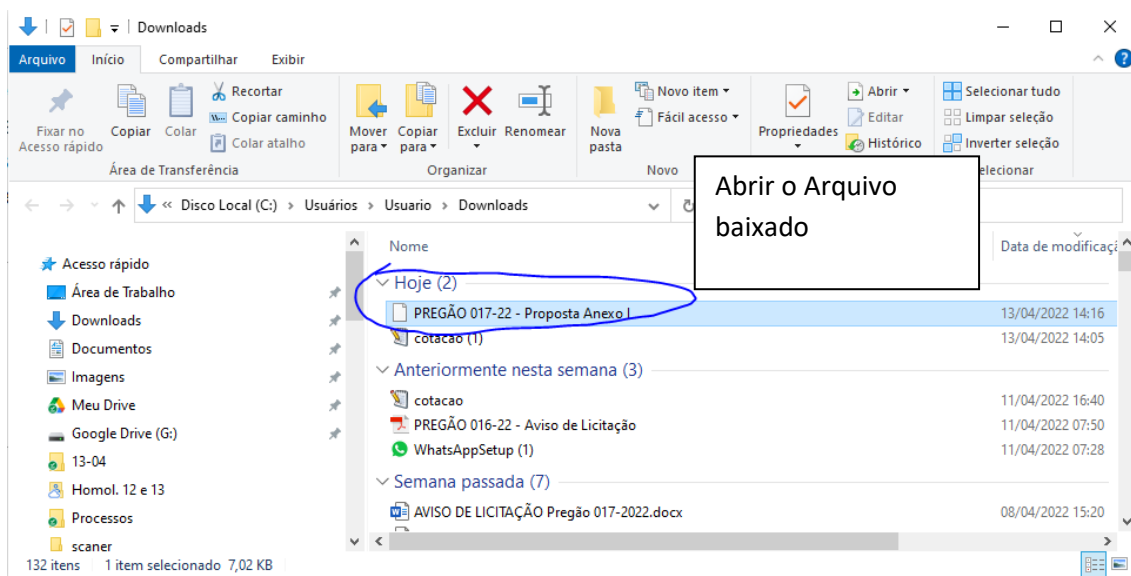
Downloads

Arquivo Início Compartilhar Exibir

Fixar no Acesso rápido
Copiar
Colar
Recortar
Copiar caminho
Colar atalho
Área de Transferência

Mover para
Copiar para
Excluir
Renomear
Organizar

Nova pasta
Novo item
Fácil acesso
Novo

Propriedades
Abrir
Editar
Histórico

Selecionar tudo
Limpar seleção
Inverter seleção
elecionar

« Disco Local (C:) › Usuários › Usuario › Downloads

Abrir o Arquivo baixado

Acesso rápido
Área de Trabalho
Downloads
Documentos
Imagens
Meu Drive
Google Drive (G:)
13-04
Homol. 12 e 13
Processos
scaner

| Nome | Data de modificaçã |
|---|---|
| Hoje (2) | |
| PREGÃO 017-22 - Proposta Anexo I | 13/04/2022 14:16 |
| cotacao (1) | 13/04/2022 14:05 |
| Anteriormente nesta semana (3) | |
| cotacao | 11/04/2022 16:40 |
| PREGÃO 016-22 - Aviso de Licitação | 11/04/2022 07:50 |
| WhatsAppSetup (1) | 11/04/2022 07:28 |
| Semana passada (7) | |
| AVISO DE LICITAÇÃO Pregão 017-2022.docx | 08/04/2022 15:20 |

132 itens 1 item selecionado 7,02 KB